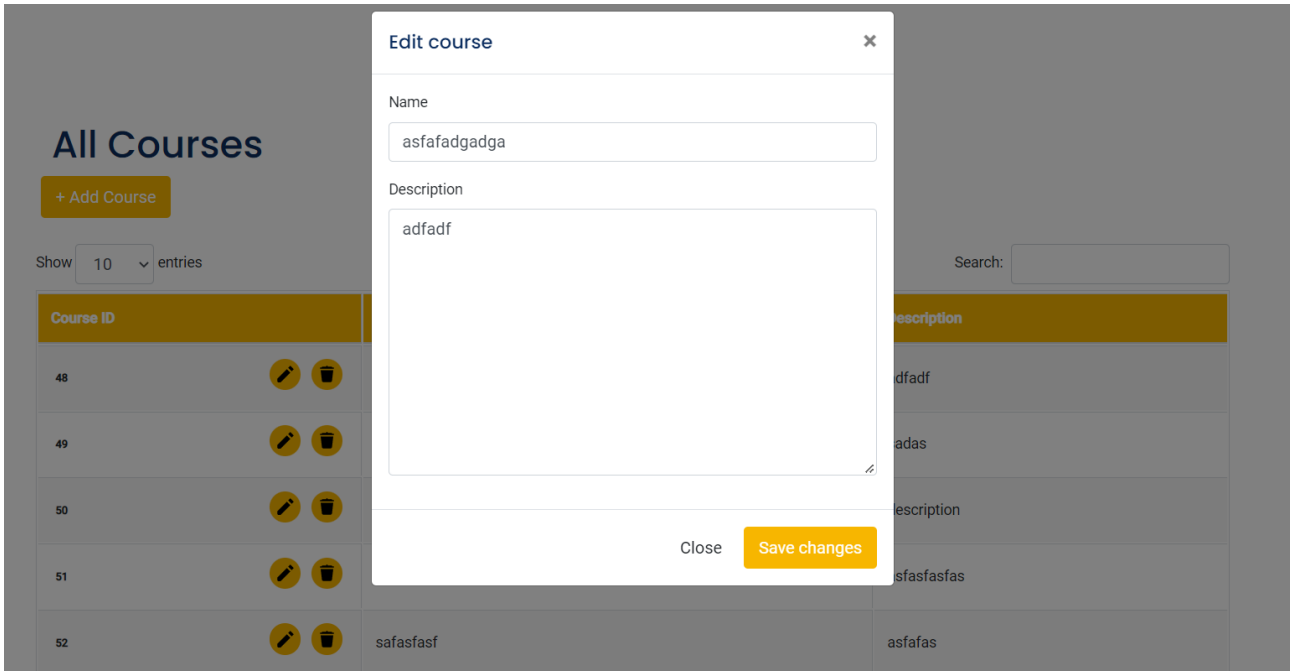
Edit course ×

Name

asfafadgadga

Description

adfadf

Close Save changes

All Courses

+ Add Course

Show 10 entries

Search:

| Course ID | | escription |
|---|---|---|
| 48 | | dfadf |
| 49 | | adas |
| 50 | | escription |
| 51 | | sfasfasfas |
| 52 | safasfasf | asfafas |